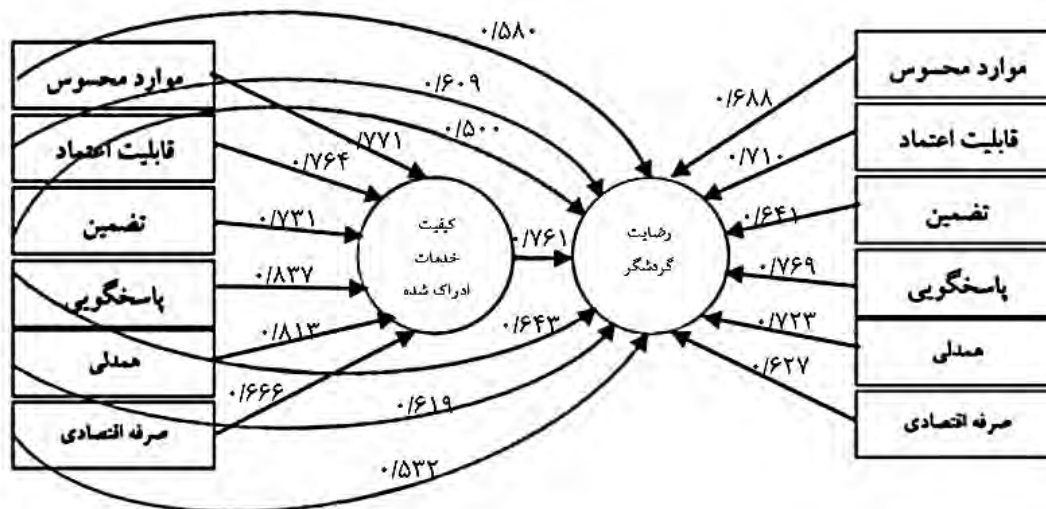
موارد محسوس
قابلیت اعتماد
تضمین
پاسخگویی
همدلی
صرفه اقتصادی

۰/۵۸۰
۰/۶۰۹
۰/۵۰۰
۰/۷۷۱
۰/۷۶۴
۰/۷۳۱
۰/۸۳۷
۰/۸۱۳
۰/۶۶۶
۰/۶۴۳
۰/۶۱۹
۰/۵۳۲

کیفیت خدمات ادراک شده

۰/۷۶۱

رضایت گردشگر

۰/۶۸۸
۰/۷۱۰
۰/۶۴۱
۰/۷۶۹
۰/۷۲۳
۰/۶۲۷

موارد محسوس
قابلیت اعتماد
تضمین
پاسخگویی
همدلی
صرفه اقتصادی